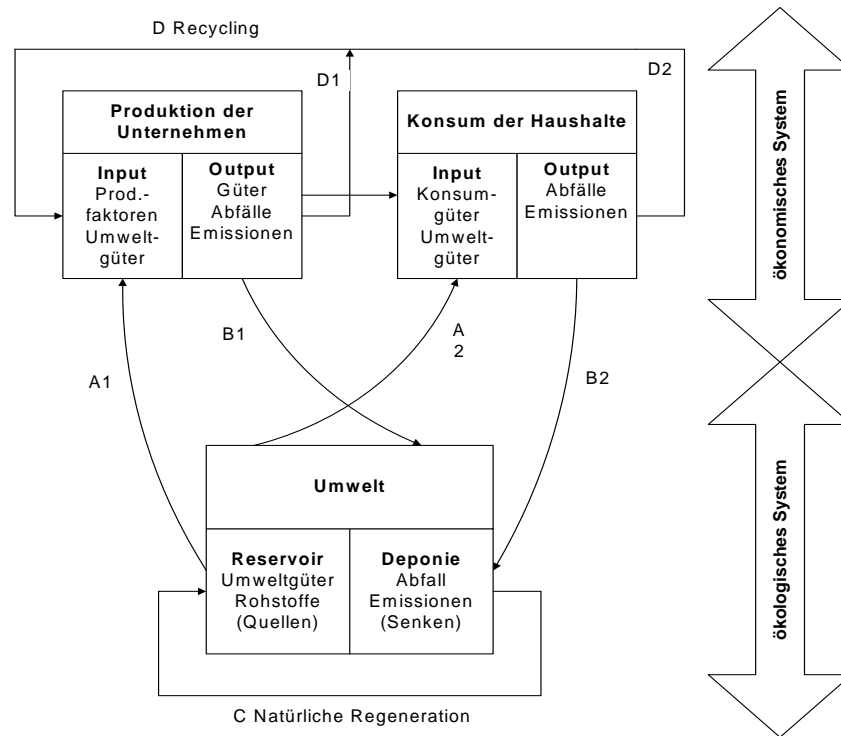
D Recycling

D1

D2

**Produktion der Unternehmen**

**Input**
Prod.-faktoren
Umwelt-güter

**Output**
Güter
Abfälle
Emissionen

**Konsum der Haushalte**

**Input**
Konsum-güter
Umwelt-güter

**Output**
Abfälle
Emissionen

ökonomisches System

B1

A
2

A1

B2

**Umwelt**

**Reservoir**
Umweltgüter
Rohstoffe
(Quellen)

**Deponie**
Abfall
Emissionen
(Senken)

ökologisches System

C Natürliche Regeneration